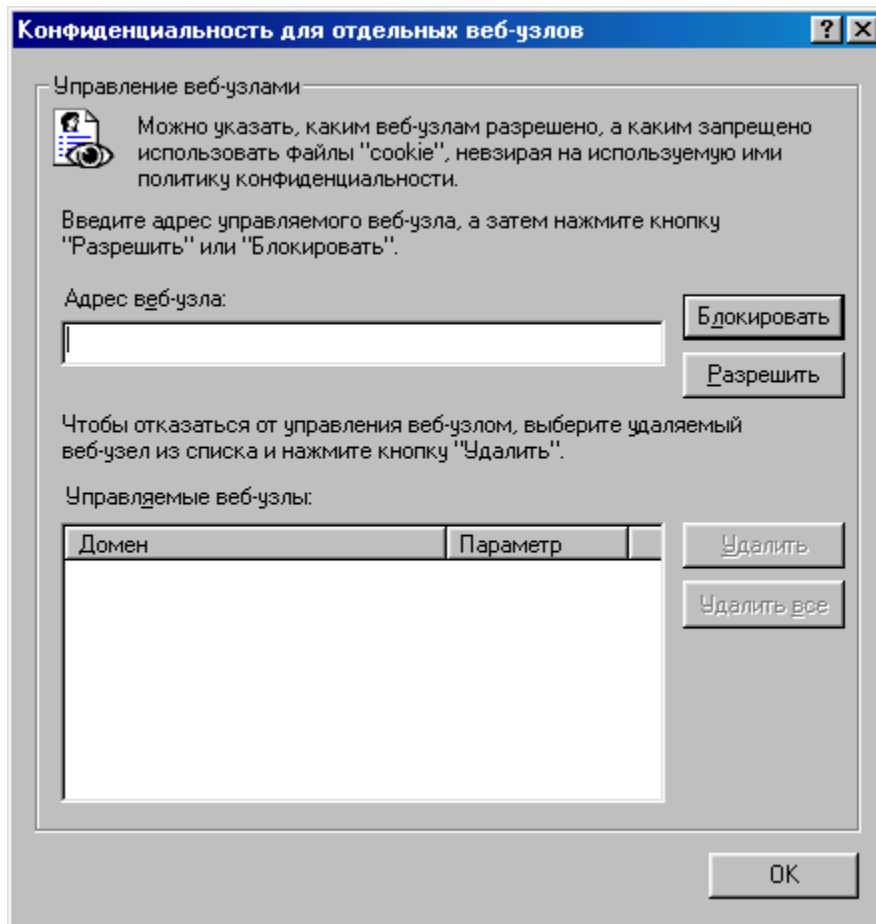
Конфиденциальность для отдельных веб-узлов

?

Управление веб-узлами

Можно указать, каким веб-узлам разрешено, а каким запрещено использовать файлы "cookie", невзирая на используемую ими политику конфиденциальности.

Введите адрес управляемого веб-узла, а затем нажмите кнопку "Разрешить" или "Блокировать".

Адрес веб-узла:

Блокировать

Разрешить

Чтобы отказаться от управления веб-узлом, выберите удаляемый веб-узел из списка и нажмите кнопку "Удалить".

Управляемые веб-узлы:

| Домен | Параметр |
|---|---|

Удалить

Удалить все

OK